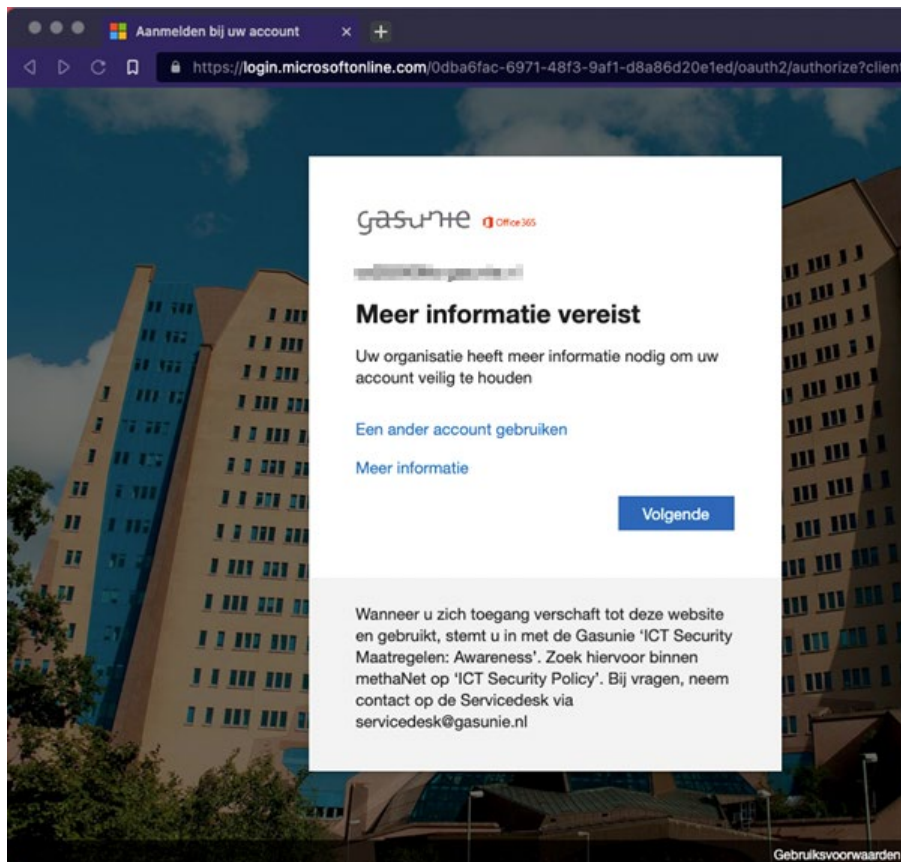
Aanmelden bij uw account

https://login.microsoftonline.com/0dba6fac-6971-48f3-9af1-d8a86d20e1ed/oauth2/authorize?client

gasunie Office365

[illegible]

Meer informatie vereist

Uw organisatie heeft meer informatie nodig om uw account veilig te houden

Een ander account gebruiken

Meer informatie

Volgende

Wanneer u zich toegang verschaft tot deze website en gebruikt, stemt u in met de Gasunie 'ICT Security Maatregelen: Awareness'. Zoek hiervoor binnen methaNet op 'ICT Security Policy'. Bij vragen, neem contact op de Servicedesk via servicedesk@gasunie.nl

Gebruiksvoorwaarden